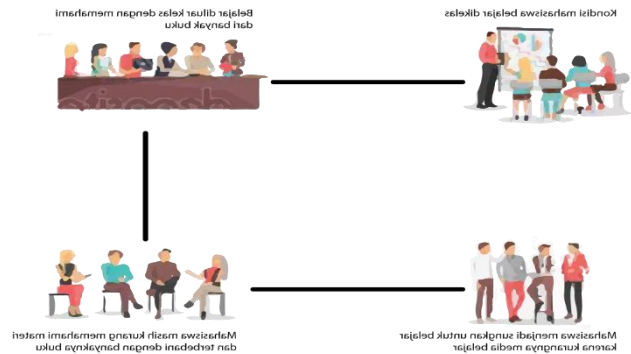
Belajar diluar kelas dengan memahami dan banyak buku

Kondisi mahasiswa belajar dikelas

Mahasiswa masih kurang memahami materi dan terbebani dengan banyaknya buku

Mahasiswa menjadi sungkan untuk belajar karena kurangnya media belajar